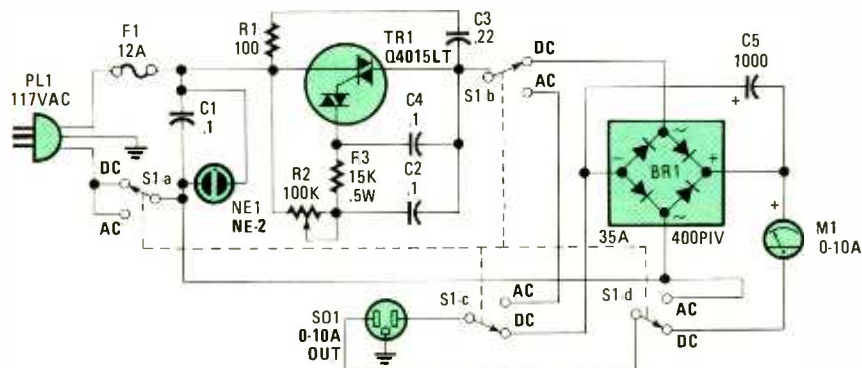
F1
12A

PL1
117VAC

R1
100

TR1
Q4015LT

C3
.22

DC

AC

S1 b

C5
1000

C1
.1

C4
.1

F3
15K
.5W

C2
.1

R2
100K

NE1
NE-2

DC

S1 a

AC

BR1

35A

400PIV

M1
0-10A

SO1
0-10A
OUT

S1 c

AC

DC

S1 d

AC

DC